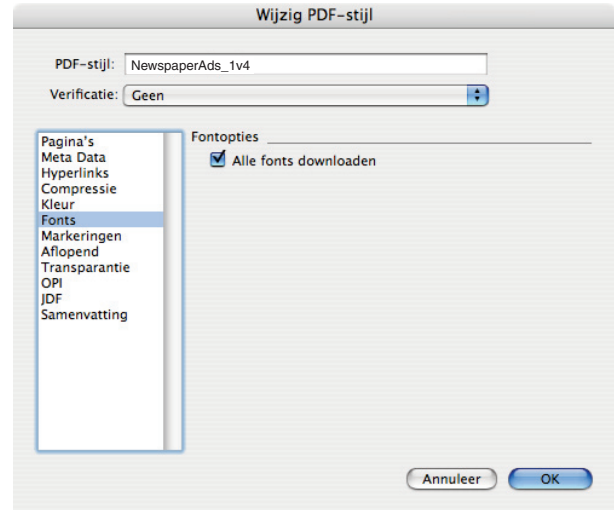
Wijzig PDF-stijl

PDF-stijl: NewspaperAds_1v4

Verificatie: Geen

Pagina's
Meta Data
Hyperlinks
Compressie
Kleur
Fonts
Markeringen
Aflopend
Transparantie
OPI
JDF
Samenvatting

Fontopties

Alle fonts downloaden

Annuleer OK